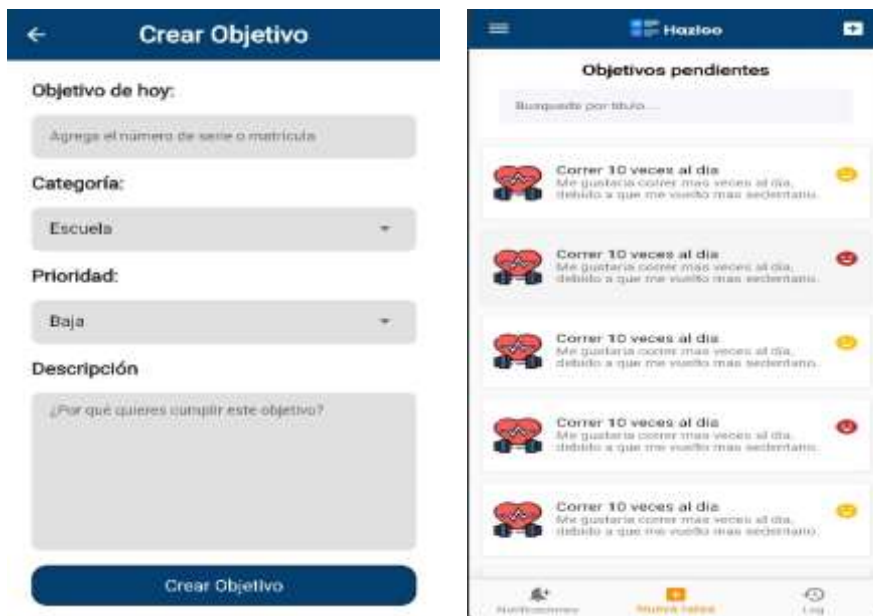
Crear Objetivo

Objetivo de hoy:

Agrega el número de serie o matricula

Categoría:

Escuela

Prioridad:

Baja

Descripción

¿Por qué quieres cumplir este objetivo?

Crear Objetivo

Hazloo

Objetivos pendientes

Busqueda por titulo...

Correr 10 veces al dia
Me gustaria correr mas veces al dia, debido a que me vuelto mas sedentario.

Correr 10 veces al dia
Me gustaria correr mas veces al dia, debido a que me vuelto mas sedentario.

Correr 10 veces al dia
Me gustaria correr mas veces al dia, debido a que me vuelto mas sedentario.

Correr 10 veces al dia
Me gustaria correr mas veces al dia, debido a que me vuelto mas sedentario.

Correr 10 veces al dia
Me gustaria correr mas veces al dia, debido a que me vuelto mas sedentario.

Notificaciones
Nueva tarea
Log